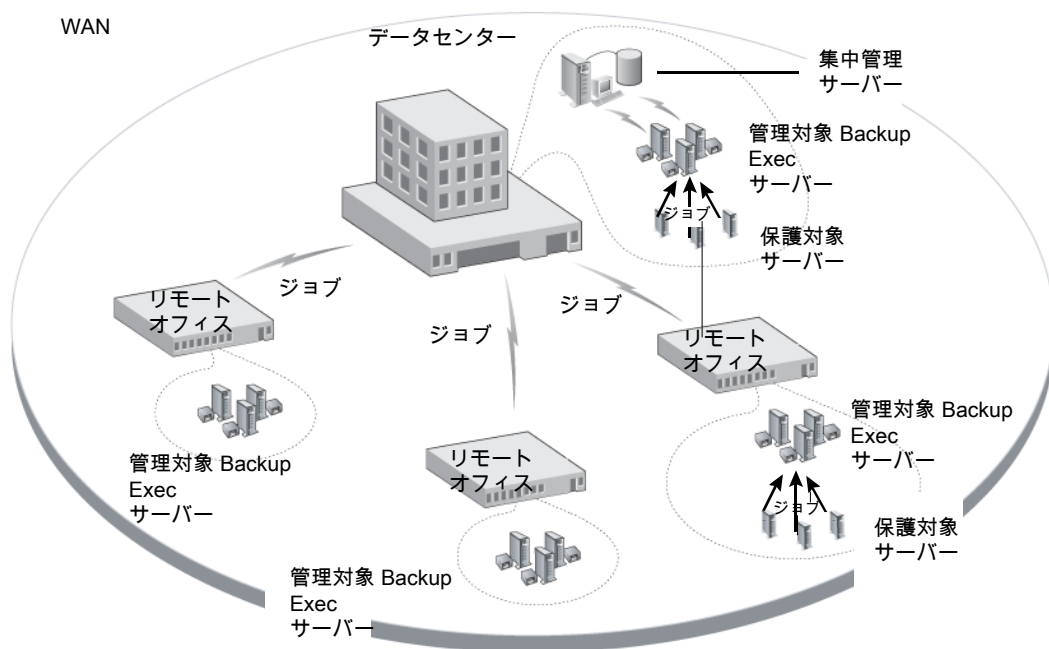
WAN

データセンター

集中管理サーバー

管理対象 Backup Exec サーバー

ジョブ

保護対象サーバー

ジョブ

リモートオフィス

ジョブ

ジョブ

リモートオフィス

管理対象 Backup Exec サーバー

管理対象 Backup Exec サーバー

リモートオフィス

ジョブ

保護対象サーバー

管理対象 Backup Exec サーバー